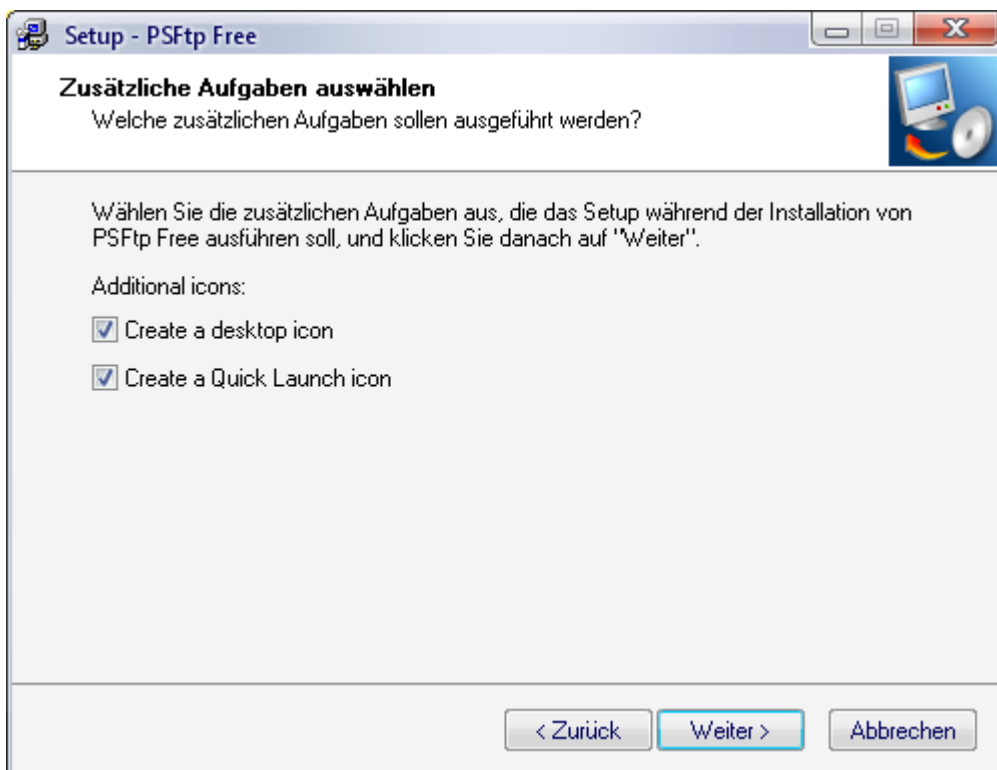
Setup - PSFtp Free

Zusätzliche Aufgaben auswählen
Welche zusätzlichen Aufgaben sollen ausgeführt werden?

Wählen Sie die zusätzlichen Aufgaben aus, die das Setup während der Installation von PSFtp Free ausführen soll, und klicken Sie danach auf "Weiter".

Additional icons:

Create a desktop icon

Create a Quick Launch icon

< Zurück | Weiter > | Abbrechen